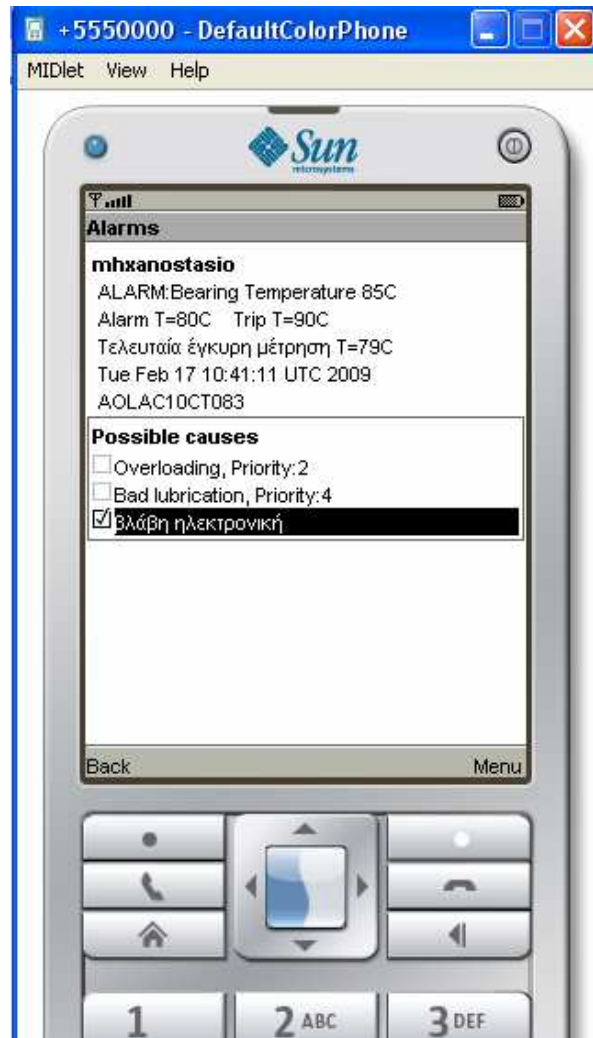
+5550000 - DefaultColorPhone

MIDlet View Help

Sun
microsystems

Alarms

mhxanostasio
ALARM:Bearing Temperature 85C
Alarm T=80C Trip T=90C
Τελευταία έγκυρη μέτρηση T=79C
Tue Feb 17 10:41:11 UTC 2009
AOLAC10CT083

Possible causes
Overloading, Priority:2
Bad lubrication, Priority:4
βλάβη ηλεκτρονική

Back
Menu

1
2 ABC
3 DEF